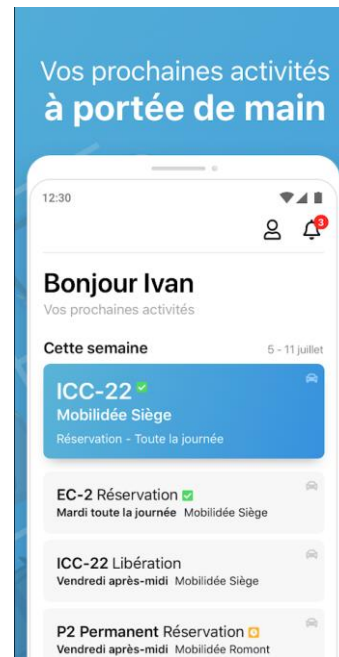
Vos prochaines activités
à portée de main

12:30

3

Bonjour Ivan
Vos prochaines activités

Cette semaine
5 - 11 juillet

ICC-22
Mobilidée Siège
Réservation - Toute la journée

EC-2 Réservation
Mardi toute la journée Mobilidée Siège

ICC-22 Libération
Vendredi après-midi Mobilidée Siège

P2 Permanent Réservation
Vendredi après-midi Mobilidée Romont